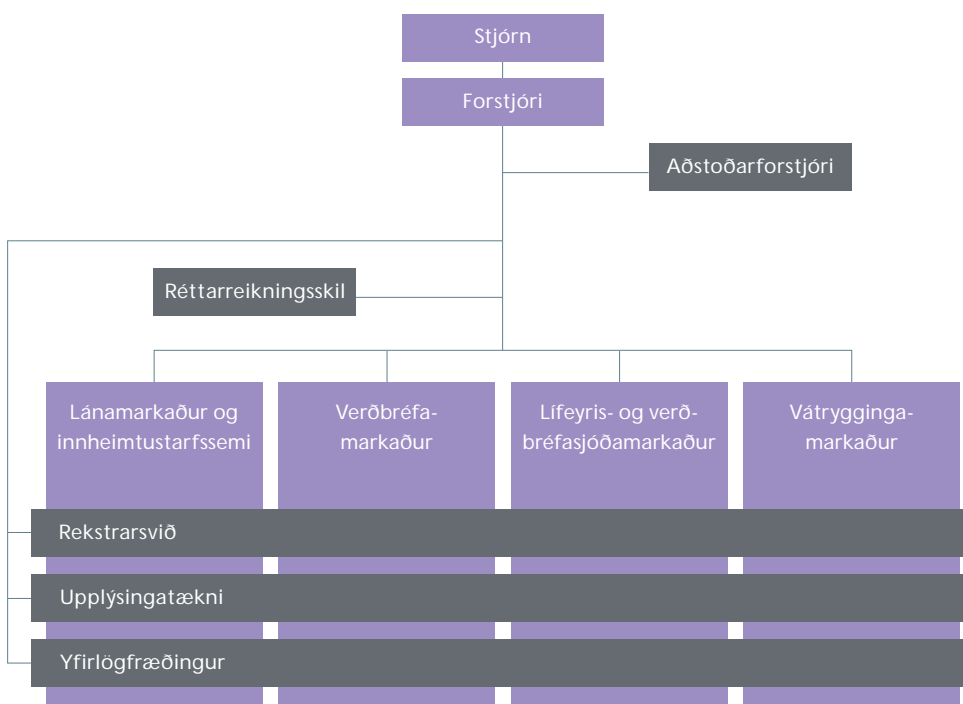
Stjórn

Forstjóri

Aðstoðarforstjóri

Réttarreikningsskil

Lánamarkaður og innheimtustarfssemi

Verðbréfamarkaður

Lífeyris- og verðbréfasjóðamarkaður

Vátryggingamarkaður

Rekstrarsvið

Upplýsingatækni

Yfirlögfræðingur